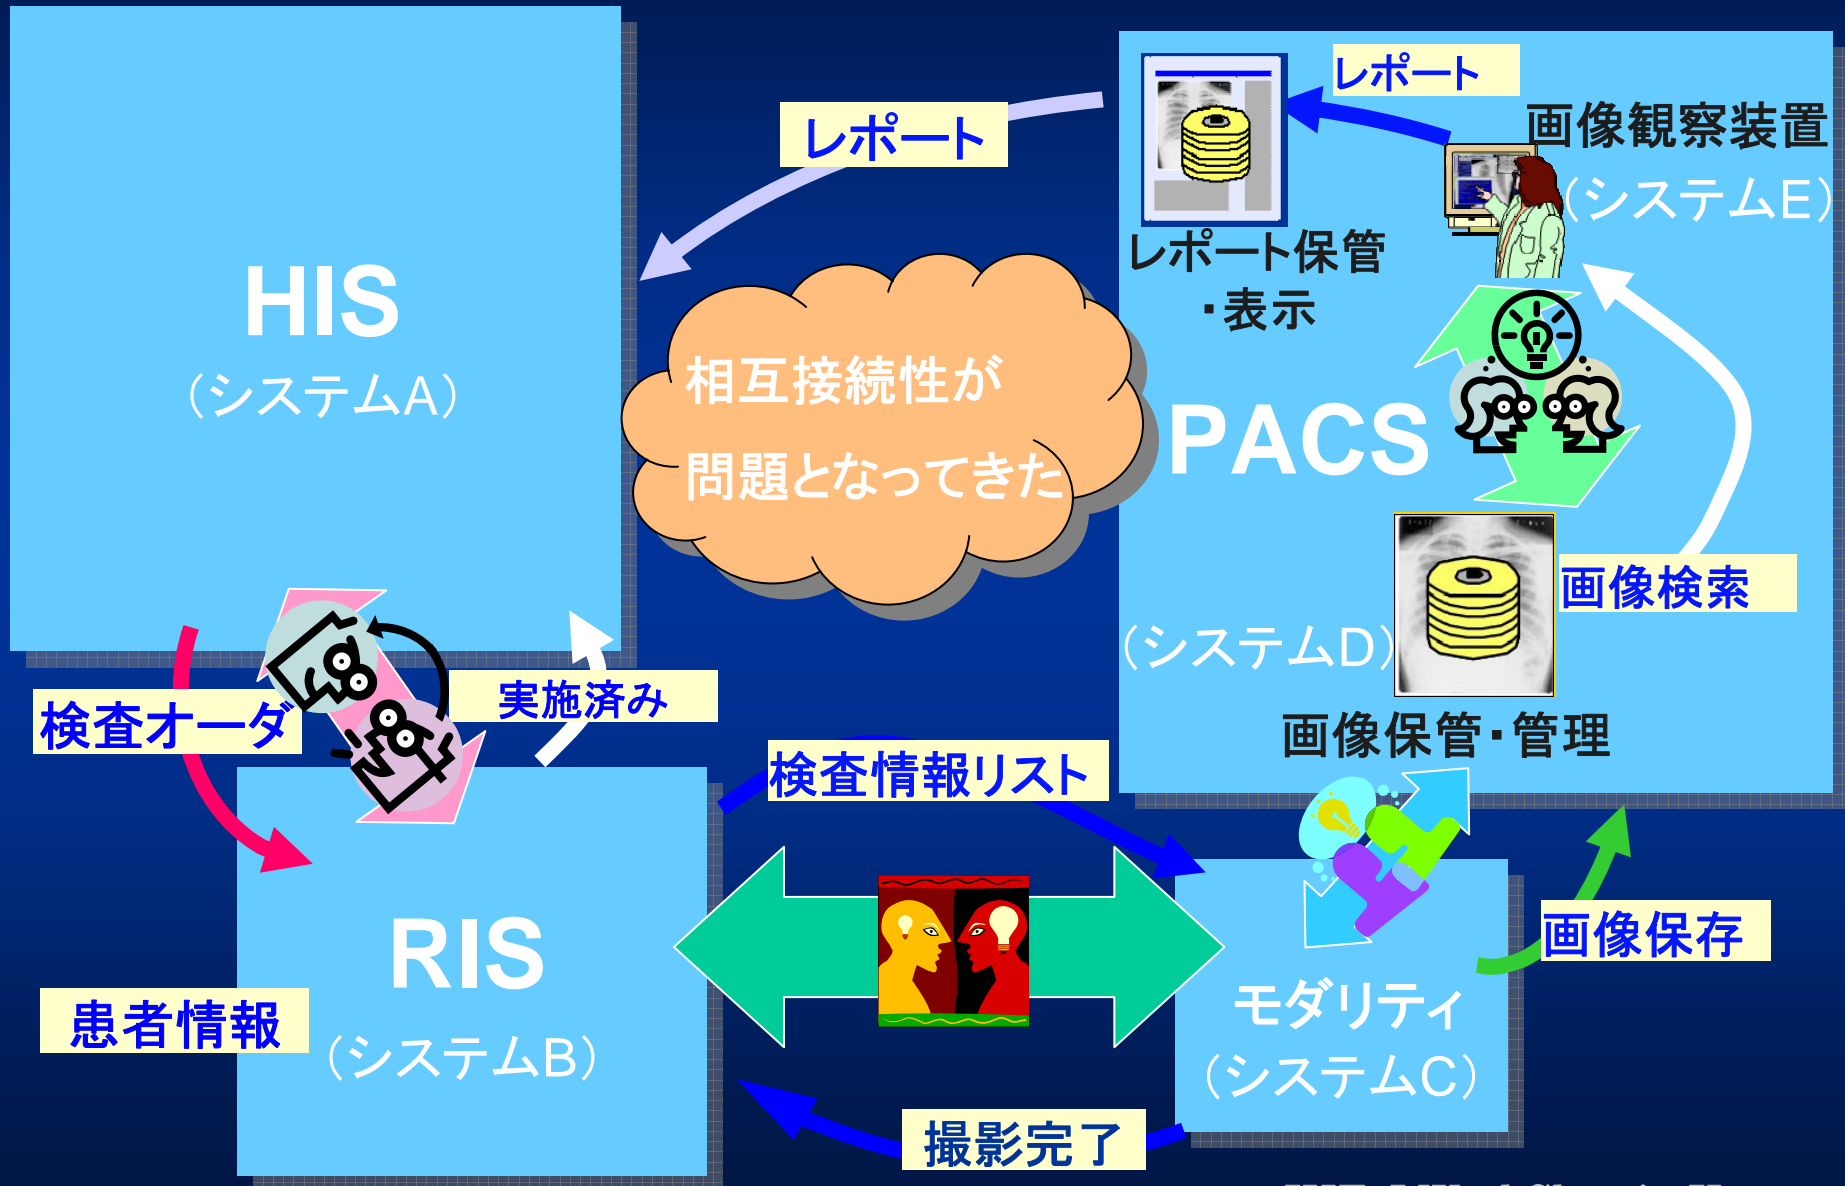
HIS
（システムA）

レポート

相互接続性が
問題となってきた

レポート
画像観察装置
（システムE）

レポート保管
・表示

PACS

画像検索

（システムD）

画像保管・管理

検査オーダ

実施済み

検査情報リスト

RIS
（システムB）

患者情報

モダリティ
（システムC）

画像保存

撮影完了